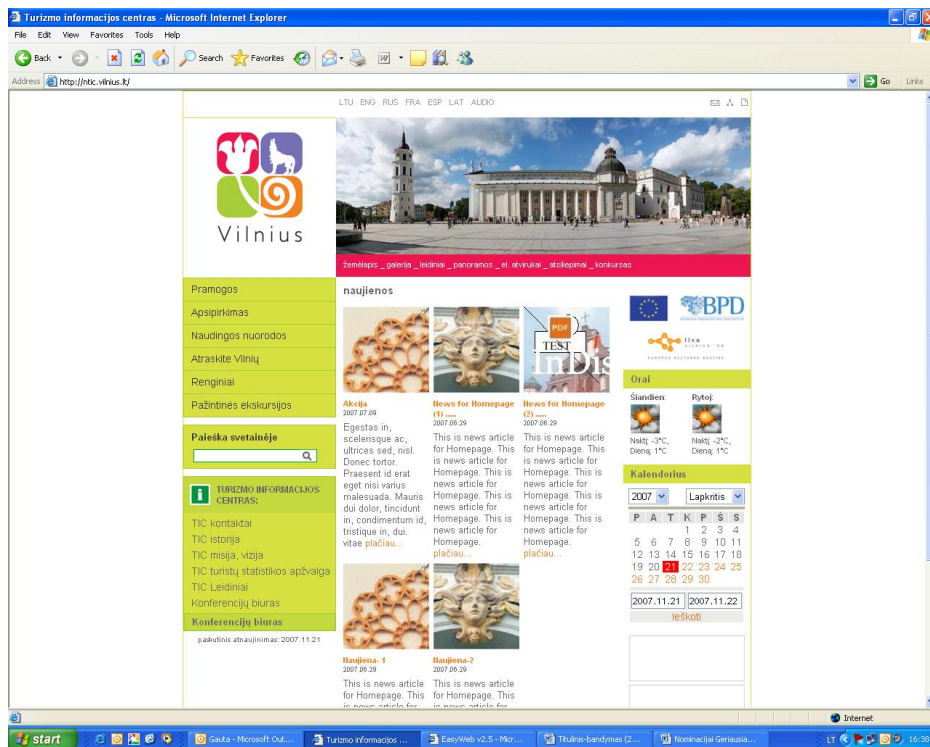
Turizmo informacijos centras - Microsoft Internet Explorer

File Edit View Favorites Tools Help

Back Search Favorites

Address http://ntic.vilnius.lt/

Go Links

LTU ENG RUS FRA ESP LAT AUDIO

Vilnius

žemėlapis _ galerija _ leidiniai _ panoramos _ el. atvirukai _ atsiliepimai _ konkursas

Pramogos
Apsipirkimas
Naudingos nuorodos
Atraskite Vilnių
Renginiai
Pažintinės ekskursijos

Paieška svetainėje

TURIZMO INFORMACIJOS CENTRAS:

TIC kontaktai
TIC istorija
TIC misija, vizija
TIC turistų statistikos apžvalga
TIC Leidiniai
Konferencijų biuras

Konferencijų biuras

paskutinis atnaujinimas: 2007.11.21

naujienos

Akcija
2007.07.09
Egestas in, scelerisque ac, ultrices sed, nisl. Donec tortor. Praesent id erat eget nisi varius malesuada. Mauris dui dolor, tincidunt in, condimentum id, tristique in, dui. vitae plačiau...

News for Homepage (1) .....
2007.06.29
This is news article for Homepage. This is news article for Homepage. This is news article for Homepage. This is news article for Homepage. This is news article for Homepage.
plačiau...

News for Homepage (2) .....
2007.06.29
This is news article for Homepage. This is news article for Homepage. This is news article for Homepage. This is news article for Homepage.
plačiau...

PDF
TEST
InDis

Naujiena- 1
2007.06.29
This is news article for Homepage. This is news article for

Naujiena-2
2007.06.29
This is news article for Homepage. This is news article for

BPD

live VILNIUS '09
EUROPOS KULTŪROS SOSTINĖ

Orai
Šiandien:
Naktį: -3°C, Dieną: 1°C
Rytoj:
Naktį: -2°C, Dieną: 1°C

Kalendorius
2007 Lapkritis

| P | A | T | K | P | Š | S |
|---|---|---|---|---|---|---|
| | | | 1 | 2 | 3 | 4 |
| 5 | 6 | 7 | 8 | 9 | 10 | 11 |
| 12 | 13 | 14 | 15 | 16 | 17 | 18 |
| 19 | 20 | 21 | 22 | 23 | 24 | 25 |
| 26 | 27 | 28 | 29 | 30 | | |

2007.11.21 2007.11.22
Ieškoti

Internet

start
Gauta - Microsoft Out...
Turizmo informacijos ...
EasyWeb v2.5 - Micr...
Titulinis-bandymas (2...
Nominacijai Geriausia...
LT 16:38